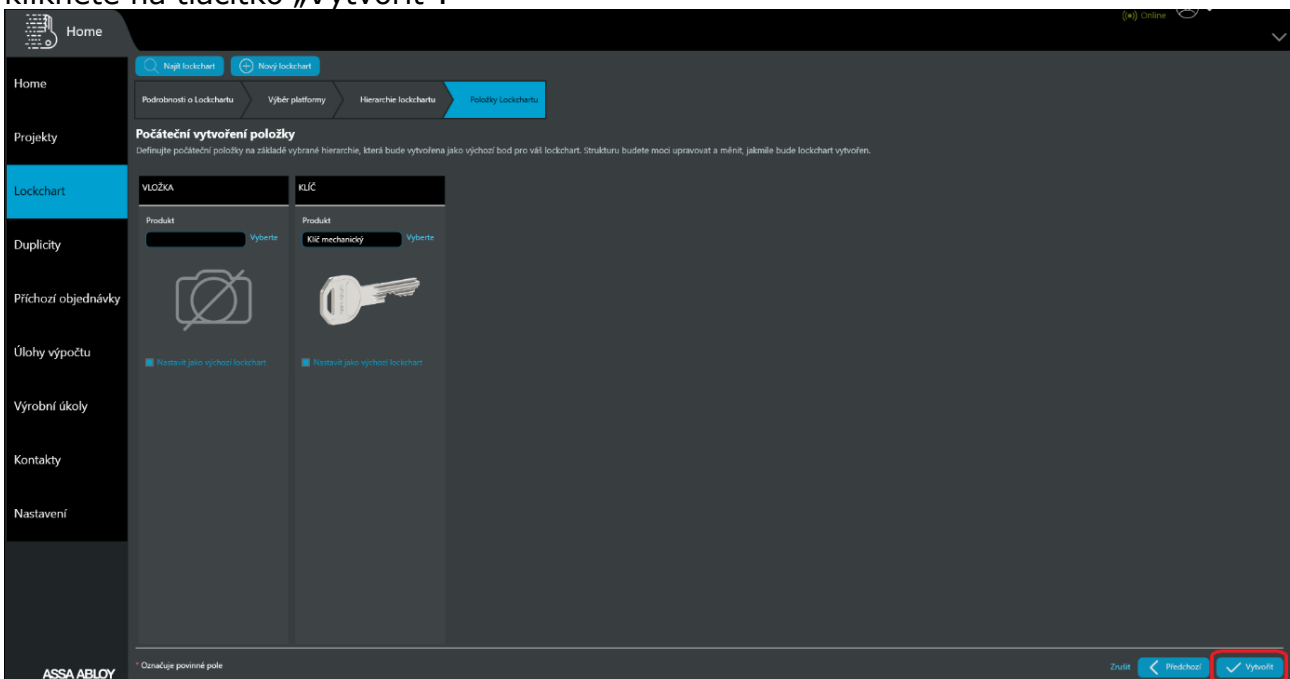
Home

Online

Home

Projekty

Lockchart

Duplicity

Příchozí objednávky

Úlohy výpočtu

Výrobní úkoly

Kontakty

Nastavení

ASSA ABLOY

Najít lockchart

Nový lockchart

Podrobnosti o Lockchartu

Výběr platformy

Hierarchie lockchartu

Položky Lockchartu

Počáteční vytvoření položky

Definujte počáteční položky na základě vybrané hierarchie, která bude vytvořena jako výchozí bod pro váš lockchart. Strukturu budete moci upravovat a měnit, jakmile bude lockchart vytvořen.

VLOŽKA

Produkt

Vyberte

Nastavit jako výchozí lockchart

KLÍČ

Produkt

Klíč mechanický

Vyberte

Nastavit jako výchozí lockchart

* Označuje povinné pole

Zrušit

Předchozí

Vytvořit